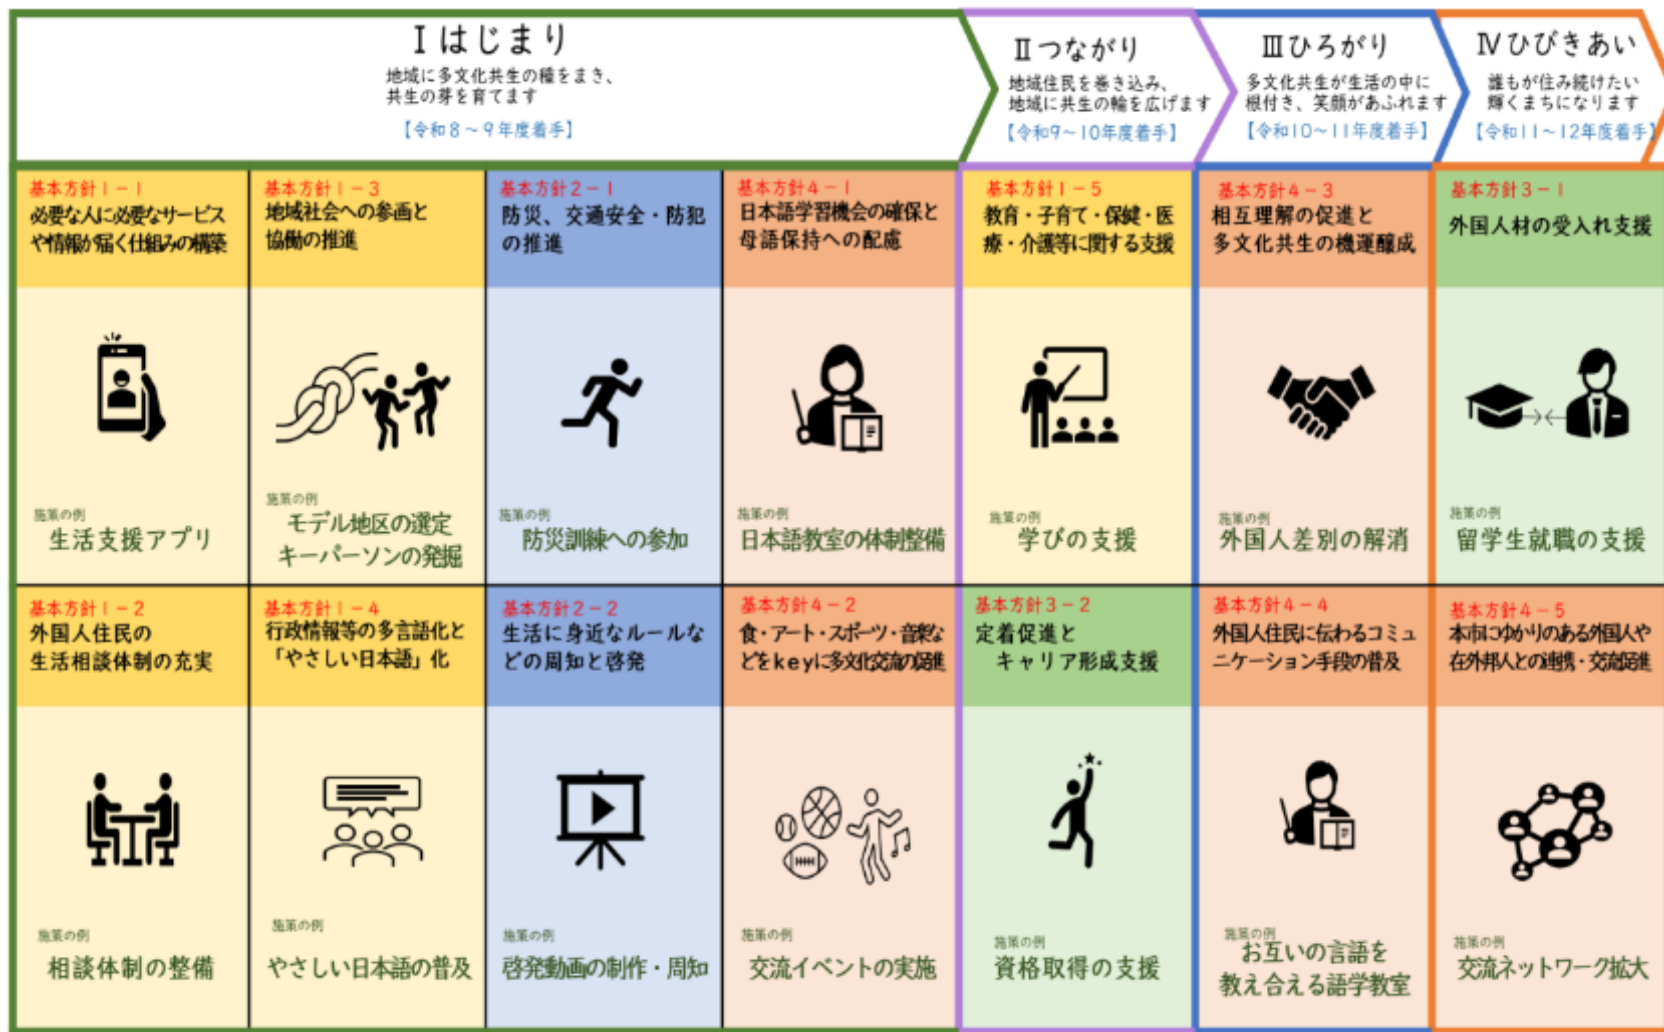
Ⅰはじまり
地域に多文化共生の種をまき、共生の芽を育てます
【令和8～9年度着手】

Ⅱつながり
地域住民を巻き込み、地域に共生の輪を広げます
【令和9～10年度着手】

Ⅲひろがり
多文化共生が生活の中に根付き、笑顔があふれます
【令和10～11年度着手】

Ⅳひびきあい
誰もが住み続けたい輝くまちになります
【令和11～12年度着手】

基本方針1－1
必要な人に必要なサービスや情報が届く仕組みの構築
施策の例
生活支援アプリ

基本方針1－3
地域社会への参画と協働の推進
施策の例
モデル地区の選定
キーパーソンの発掘

基本方針2－1
防災、交通安全・防犯の推進
施策の例
防災訓練への参加

基本方針4－1
日本語学習機会の確保と母語保持への配慮
施策の例
日本語教室の体制整備

基本方針1－5
教育・子育て・保健・医療・介護等に関する支援
施策の例
学びの支援

基本方針4－3
相互理解の促進と多文化共生の機運醸成
施策の例
外国人差別の解消

基本方針3－1
外国人材の受入れ支援
施策の例
留学生就職の支援

基本方針1－2
外国人住民の生活相談体制の充実
施策の例
相談体制の整備

基本方針1－4
行政情報等の多言語化と「やさしい日本語」化
施策の例
やさしい日本語の普及

基本方針2－2
生活に身近なルールなどの周知と啓発
施策の例
啓発動画の制作・周知

基本方針4－2
食・アート・スポーツ・音楽などをkeyに多文化交流の促進
施策の例
交流イベントの実施

基本方針3－2
定着促進とキャリア形成支援
施策の例
資格取得の支援

基本方針4－4
外国人住民に伝わるコミュニケーション手段の普及
施策の例
お互いの言語を教え合える語学教室

基本方針4－5
本市にゆかりのある外国人や在外邦人との連携・交流促進
施策の例
交流ネットワーク拡大